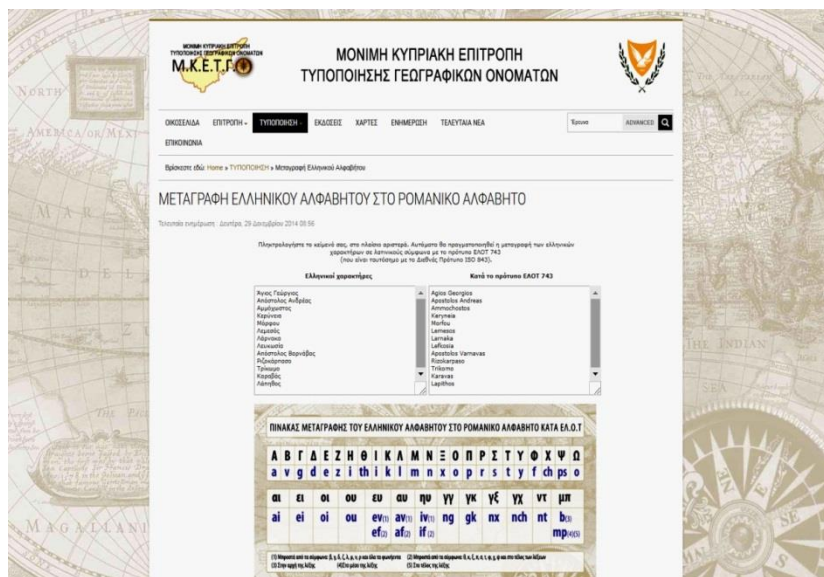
ΜΟΝΙΜΗ ΚΥΠΡΙΑΚΗ ΕΠΙΤΡΟΠΗ ΤΥΠΟΠΟΙΗΣΗΣ ΓΕΩΓΡΑΦΙΚΩΝ ΟΝΟΜΑΤΩΝ
Μ.Κ.Ε.Τ.Γ.Ο

ΜΟΝΙΜΗ ΚΥΠΡΙΑΚΗ ΕΠΙΤΡΟΠΗ
ΤΥΠΟΠΟΙΗΣΗΣ ΓΕΩΓΡΑΦΙΚΩΝ ΟΝΟΜΑΤΩΝ

ΟΙΚΟΣΕΛΙΔΑ ΕΠΙΤΡΟΠΗ ΤΥΠΟΠΟΙΗΣΗ ΕΚΔΟΣΕΙΣ ΧΑΡΤΕΣ ΕΝΗΜΕΡΩΣΗ ΤΕΛΕΥΤΑΙΑ ΝΕΑ Έρευνα ADVANCED
ΕΠΙΚΟΙΝΩΝΙΑ

Βρίσκεστε εδώ: Home » ΤΥΠΟΠΟΙΗΣΗ » Μεταγραφή Ελληνικού Αλφαβήτου

ΜΕΤΑΓΡΑΦΗ ΕΛΛΗΝΙΚΟΥ ΑΛΦΑΒΗΤΟΥ ΣΤΟ ΡΟΜΑΝΙΚΟ ΑΛΦΑΒΗΤΟ

Τελευταία ενημέρωση : Δευτέρα, 29 Δεκεμβρίου 2014 09:56

Πληκτρολογήστε το κείμενό σας, στο πλαίσιο αριστερά. Αυτόματα θα πραγματοποιηθεί η μεταγραφή των ελληνικών χαρακτήρων σε λατινικούς σύμφωνα με το πρότυπο ΕΛΟΤ 743 (που είναι ταυτόσημο με το Διεθνές Πρότυπο ISO 843).

| Ελληνικοί χαρακτήρες | Κατά το πρότυπο ΕΛΟΤ 743 |
|---|---|
| Άγιος Γεώργιος | Agios Georgios |
| Απόστολος Ανδρέας | Apostolos Andreas |
| Αμμόχωστος | Ammochostos |
| Κερύνεια | Keryneia |
| Μόρφου | Morfou |
| Λεμεσός | Lemesos |
| Λάρνακα | Larnaka |
| Λευκωσία | Lefkosia |
| Απόστολος Βαρνάβας | Apostolos Varnavas |
| Ριζοκάρπασο | Rizokarpaso |
| Τρίκωμο | Trikomo |
| Καραβάς | Karavas |
| Λάπηθος | Lapithos |

ΠΙΝΑΚΑΣ ΜΕΤΑΓΡΑΦΗΣ ΤΟΥ ΕΛΛΗΝΙΚΟΥ ΑΛΦΑΒΗΤΟΥ ΣΤΟ ΡΟΜΑΝΙΚΟ ΑΛΦΑΒΗΤΟ ΚΑΤΑ ΕΛ.Ο.Τ

| Α | Β | Γ | Δ | Ε | Ζ | Η | Θ | Ι | Κ | Λ | Μ | Ν | Ξ | Ο | Π | Ρ | Σ | Τ | Υ | Φ | Χ | Ψ | Ω |
|---|---|---|---|---|---|---|---|---|---|---|---|---|---|---|---|---|---|---|---|---|---|---|---|
| a | v | g | d | e | z | i | th | i | k | l | m | n | x | o | p | r | s | t | y | f | ch | ps | o |

| αι | ει | οι | ου | ευ | αυ | ηυ | γγ | γκ | γξ | γχ | ντ | μπ |
|---|---|---|---|---|---|---|---|---|---|---|---|---|
| ai | ei | oi | ou | ev(1) ef(2) | av(1) af(2) | iv(1) if(2) | ng | gk | nx | nch | nt | b(3) mp(4)(5) |

(1) Μπροστά από τα σύμφωνα: β, γ, δ, ζ, λ, μ, ν, ρ και όλα τα φωνήεντα (2) Μπροστά από τα σύμφωνα: θ, κ, ξ, π, σ, τ, φ, χ, ψ και στο τέλος των λέξεων
(3) Στην αρχή της λέξης (4)Στο μέσο της λέξης (5) Στο τέλος της λέξης